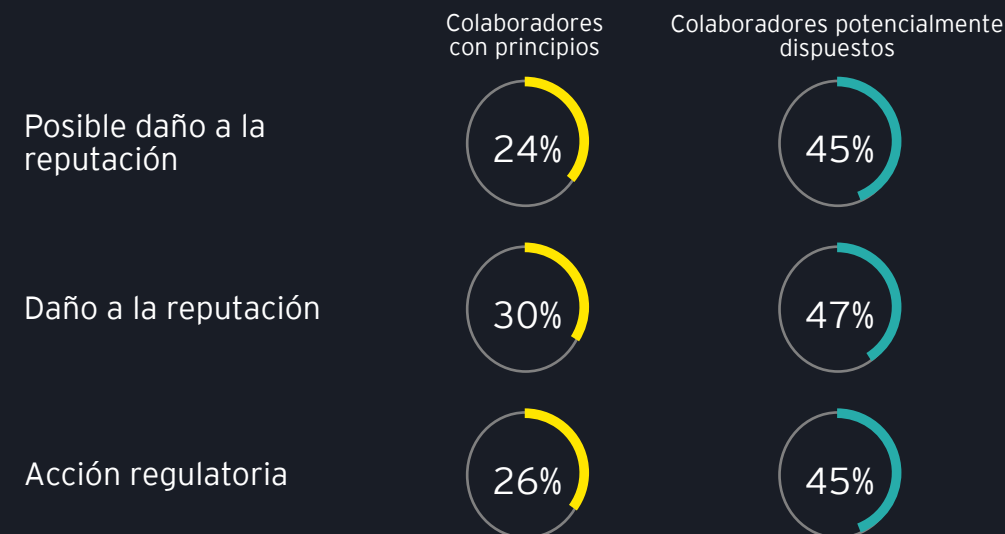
|  | Colaboradores con principios | Colaboradores potencialmente dispuestos |
|---|---|---|
| Posible daño a la reputación | 24% | 45% |
| Daño a la reputación | 30% | 47% |
| Acción regulatoria | 26% | 45% |